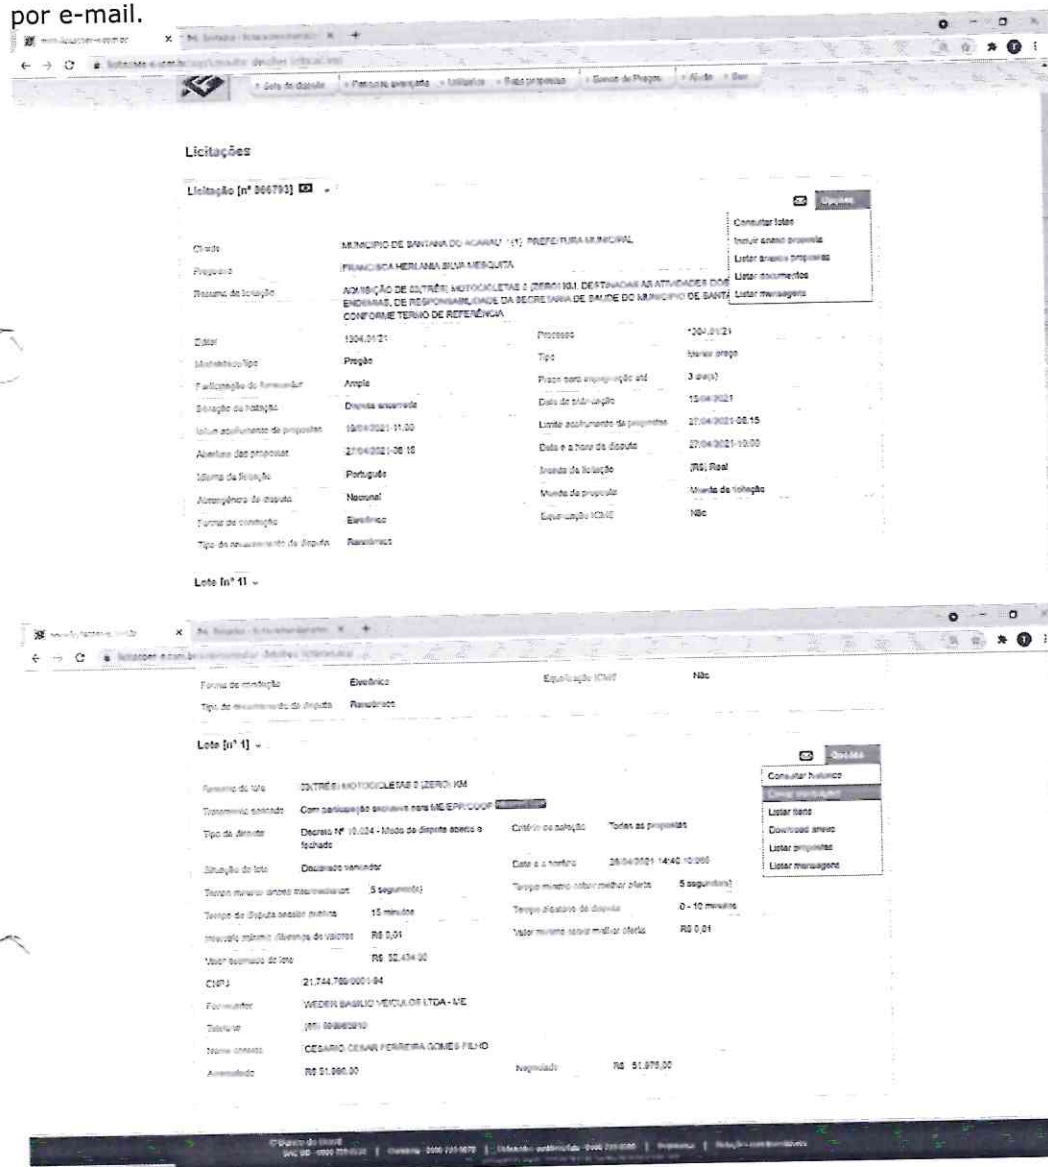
por e-mail.

Licitações

Licitação [nº 866793] ⌄

Consultar lotes
Incluir anexo proposta
Listar anexos propostas
Listar documentos
Listar mensagens

| | | | |
|---|---|---|---|
| Cliente | MUNICIPIO DE SANTANA DO ACARAU (CE) PREFEITURA MUNICIPAL | | |
| Pregoeiro | FRANCISCA HERLANIA SILVA MESQUITA | | |
| Resumo da licitação | AQUISIÇÃO DE 03(TRÊS) MOTOCICLETAS 0 (ZERO) KM, DESTINADAS AS ATIVIDADES DOS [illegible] ENDEMIAS, DE RESPONSABILIDADE DA SECRETARIA DE SAUDE DO MUNICIPIO DE SANTA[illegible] CONFORME TERMO DE REFERÊNCIA | | |
| Edital | 1304.01/21 | Processo | 1304.01/21 |
| Modalidade/tipo | Pregão | Tipo | Menor preço |
| Participação do fornecedor | Ampla | Prazo para impugnação até | 3 dia(s) |
| Situação da licitação | Disputa encerrada | Data de publicação | 15/04/2021 |
| Início acolhimento de propostas | 15/04/2021-11:30 | Limite acolhimento de propostas | 27/04/2021-08:15 |
| Abertura das propostas | 27/04/2021-08:15 | Data e a hora da disputa | 27/04/2021-10:00 |
| Idioma da licitação | Português | Moeda da licitação | (R$) Real |
| Abrangência da disputa | Nacional | Moeda da proposta | Moeda da licitação |
| Forma de condução | Eletrônico | Equalização ICMS | Não |
| Tipo de recolhimento da disputa | Randômico | | |

Lote [nº 1] ⌄

| | | | |
|---|---|---|---|
| Forma de condução | Eletrônico | Equalização ICMS | Não |
| Tipo de recolhimento da disputa | Randômico | | |

Lote [nº 1] ⌄

Consultar histórico
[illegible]
Listar itens
Download anexo
Listar propostas
Listar mensagens

| | | | |
|---|---|---|---|
| Resumo do lote | 03(TRÊS) MOTOCICLETAS 0 (ZERO) KM | | |
| Tratamento aplicado | Com participação exclusiva para ME/EPP/COOP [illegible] | | |
| Tipo da disputa | Decreto Nº 10.024 - Modo de disputa aberto e fechado | Critério de seleção | Todas as propostas |
| Situação do lote | Declarado vencedor | Data e a hora da | 28/04/2021 14:40 10:060 |
| Tempo mínimo entre lances intermediários | 5 segundo(s) | Tempo mínimo sobre melhor oferta | 5 segundo(s) |
| Tempo de Disputa sessão pública | 15 minutos | Tempo aleatório da disputa | 0 - 10 minutos |
| Intervalo mínimo diferença de valores | R$ 0,01 | Valor mínimo sobre melhor oferta | R$ 0,01 |
| Valor estimado do lote | R$ 52.434,00 | | |
| CNPJ | 21.744.769/0001-94 | | |
| Fornecedor | WEDER BASILIO VEICULOS LTDA - ME | | |
| Telefone | (85) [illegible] | | |
| Nome contato | CESARIO CESAR FERREIRA GOMES FILHO | | |
| Arrematado | R$ 51.980,00 | Negociado | R$ 51.975,00 |